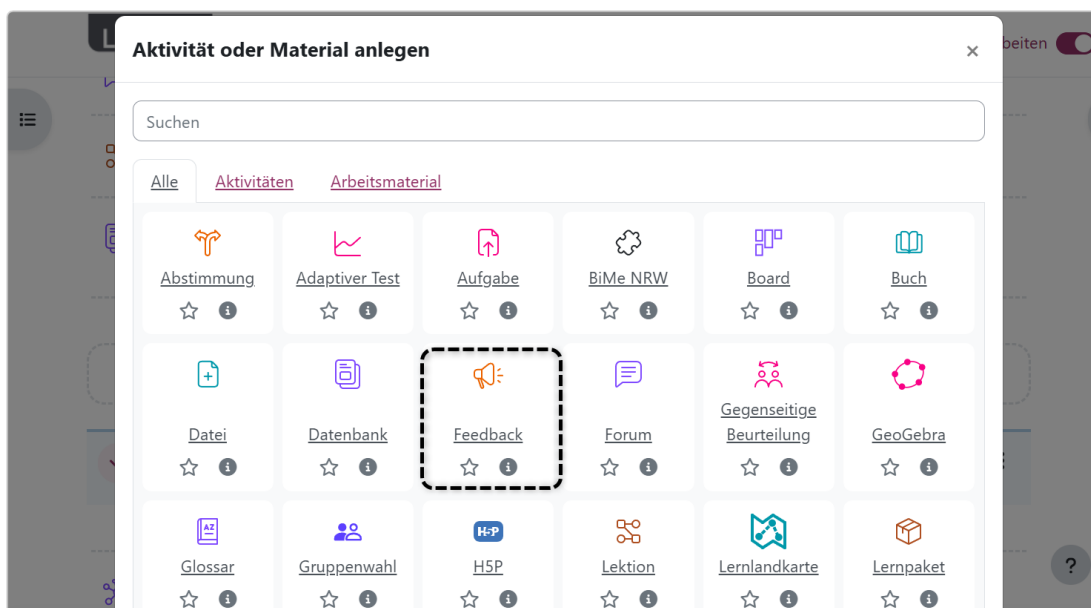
Aktivität oder Material anlegen

×

beiten

Suchen

Alle Aktivitäten Arbeitsmaterial

| Abstimmung | Adaptiver Test | Aufgabe | BiMe NRW | Board | Buch |
|---|---|---|---|---|---|
| Datei | Datenbank | Feedback | Forum | Gegenseitige Beurteilung | GeoGebra |
| Glossar | Gruppenwahl | H5P | Lektion | Lernlandkarte | Lernpaket |

H-P

?